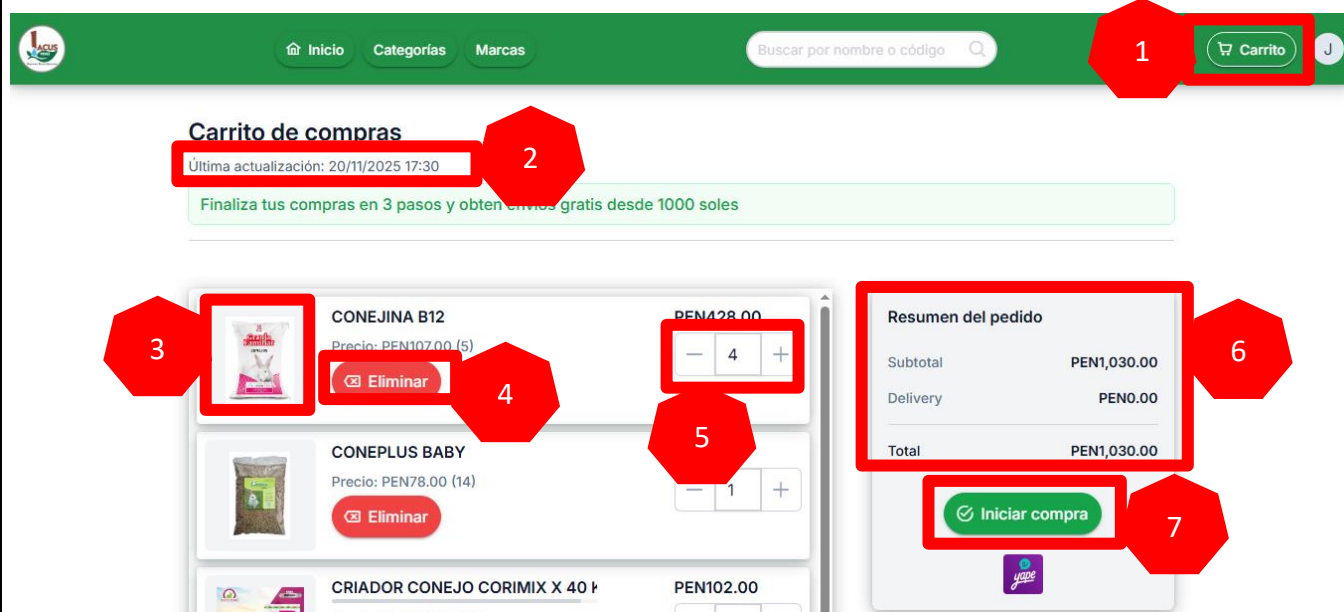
Inicio Categorías Marcas

Buscar por nombre o código

1

Carrito

J

Carrito de compras

Última actualización: 20/11/2025 17:30

2

Finaliza tus compras en 3 pasos y obten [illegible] gratis desde 1000 soles

3

CONEJINA B12

Precio: PEN107.00 (5)

Eliminar

4

PEN428.00

4

5

CONEPLUS BABY

Precio: PEN78.00 (14)

Eliminar

1

CRIADOR CONEJO CORIMIX X 40 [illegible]

PEN102.00

Resumen del pedido

Subtotal PEN1,030.00

Delivery PEN0.00

Total PEN1,030.00

6

Iniciar compra

7

yape